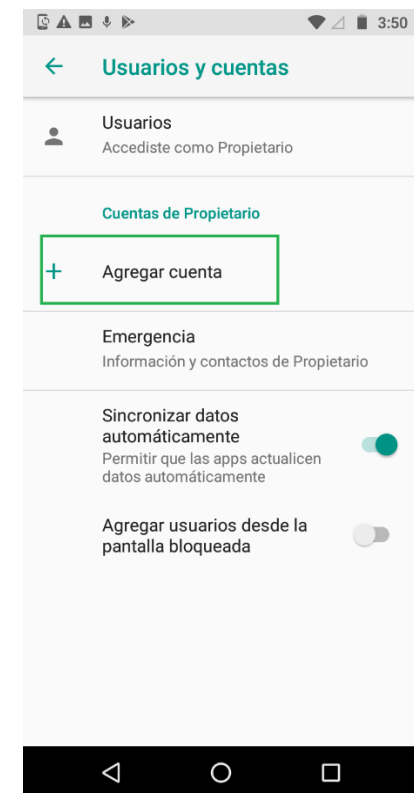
3:50

Usuarios y cuentas

Usuarios
Accediste como Propietario

Cuentas de Propietario

Agregar cuenta

Emergencia
Información y contactos de Propietario

Sincronizar datos automáticamente
Permitir que las apps actualicen datos automáticamente

Agregar usuarios desde la pantalla bloqueada